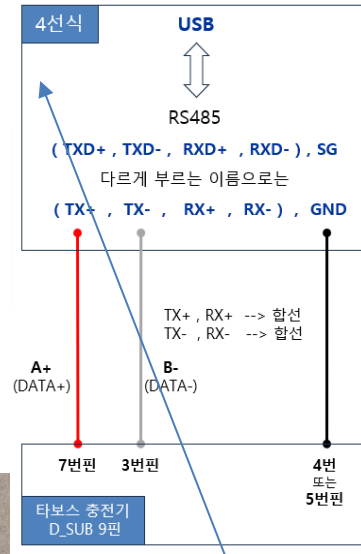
4선식

USB

RS485

( TXD+ , TXD- , RXD+ , RXD- ) , SG

다르게 부르는 이름으로는

( TX+ , TX- , RX+ , RX- ) , GND

TX+ , RX+ --> 합선
TX- , RX- --> 합선

A+
(DATA+)

B-
(DATA-)

7번핀

3번핀

4번
또는
5번핀

타보스 충전기
D_SUB 9핀